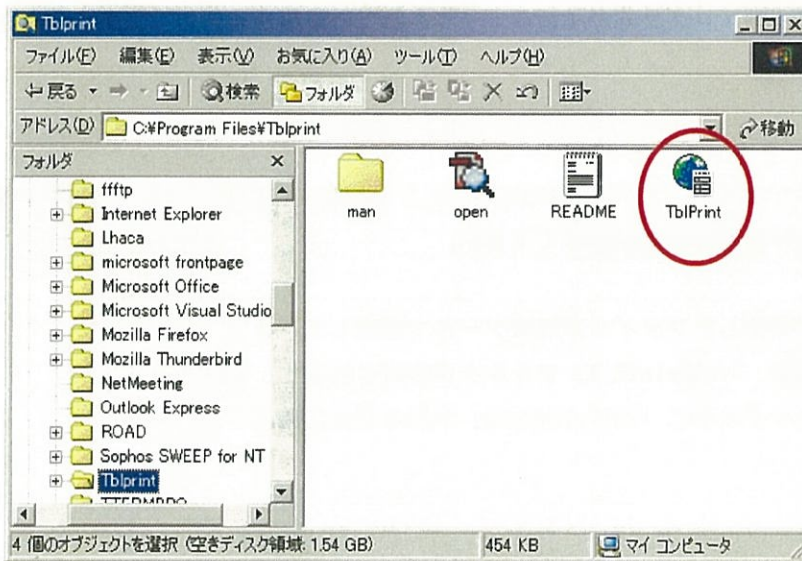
Tblprint

ファイル(F) 編集(E) 表示(V) お気に入り(A) ツール(T) ヘルプ(H)

戻る 検索 フォルダ

アドレス(D) C:¥Program Files¥Tblprint 移動

フォルダ ×

ffftp
Internet Explorer
Lhaca
microsoft frontpage
Microsoft Office
Microsoft Visual Studio
Mozilla Firefox
Mozilla Thunderbird
NetMeeting
Outlook Express
ROAD
Sophos SWEEP for NT
Tblprint
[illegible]

man
open
README
TblPrint

4 個のオブジェクトを選択 (空きディスク領域: 1.54 GB) 454 KB マイ コンピュータ